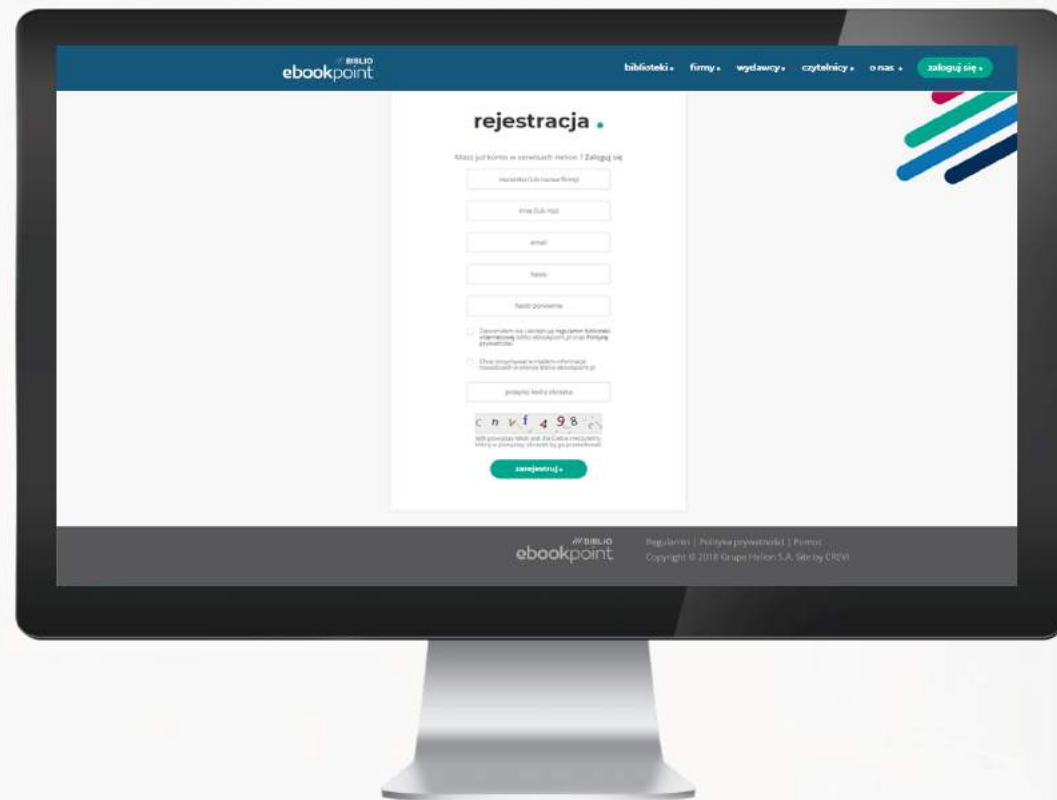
BIBLIO ebookpoint

biblioteki • firmy • wydawcy • czytelnicy • o nas • zaloguj się •

rejestracja .

Masz już konto w serwisach Helion ? Zaloguj się

nazwisko lub nazwa firmy

imię lub nip

email

hasło

hasło ponownie

Zapoznałem się i akceptuję regulamin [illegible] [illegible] biblio.ebookpoint.pl oraz Politykę prywatności

Chcę otrzymywać e-mailem informacje o nowościach w ofercie biblio.ebookpoint.pl

przepisz kod z obrazka

c n v f 4 9 8

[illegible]

zarejestruj •

BIBLIO ebookpoint

Regulamin | Polityka prywatności | Pomoc
Copyright © 2018 Grupa Helion S.A. Site by CREVI